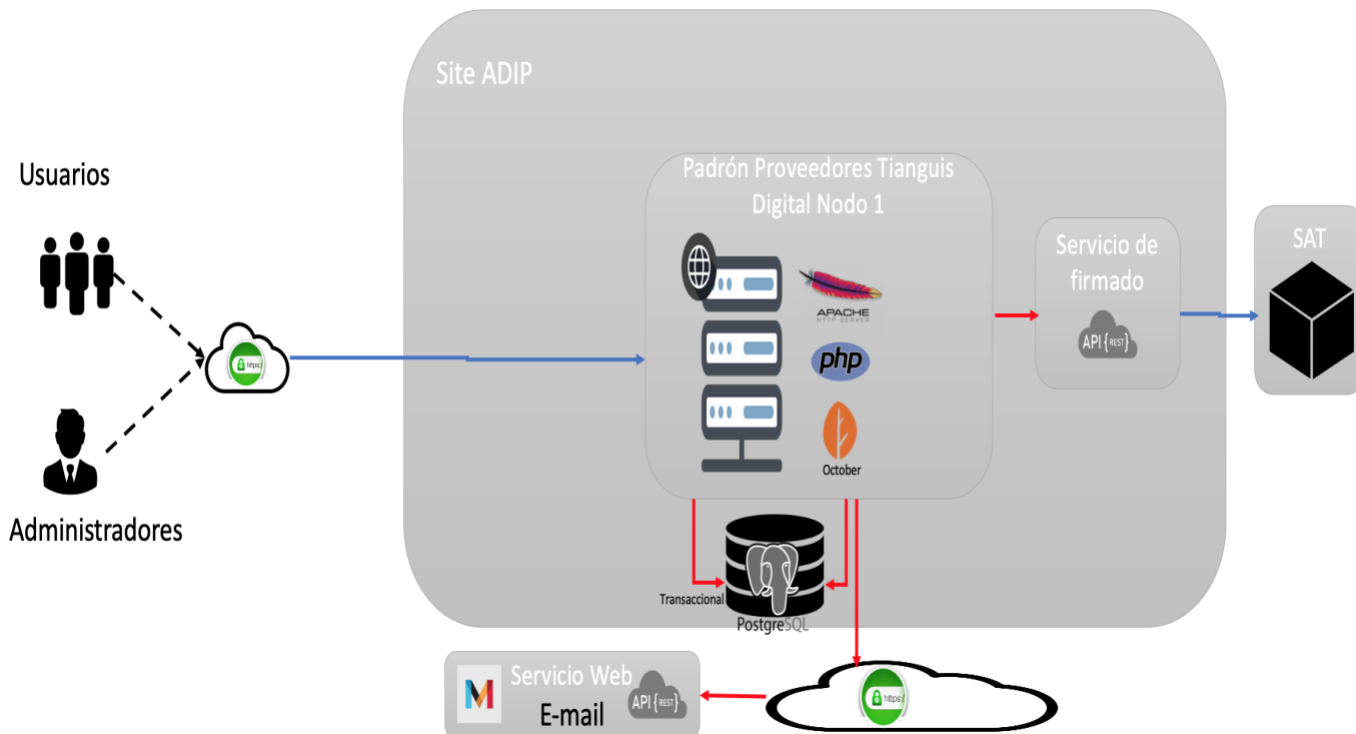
Site ADIP

Usuarios

Administradores

https://

Padrón Proveedores Tianguis Digital Nodo 1

APACHE HTTP SERVER

php

October

Servicio de firmado

API {REST}

SAT

Transaccional

PostgreSQL

M

Servicio Web

E-mail

API {REST}

https://